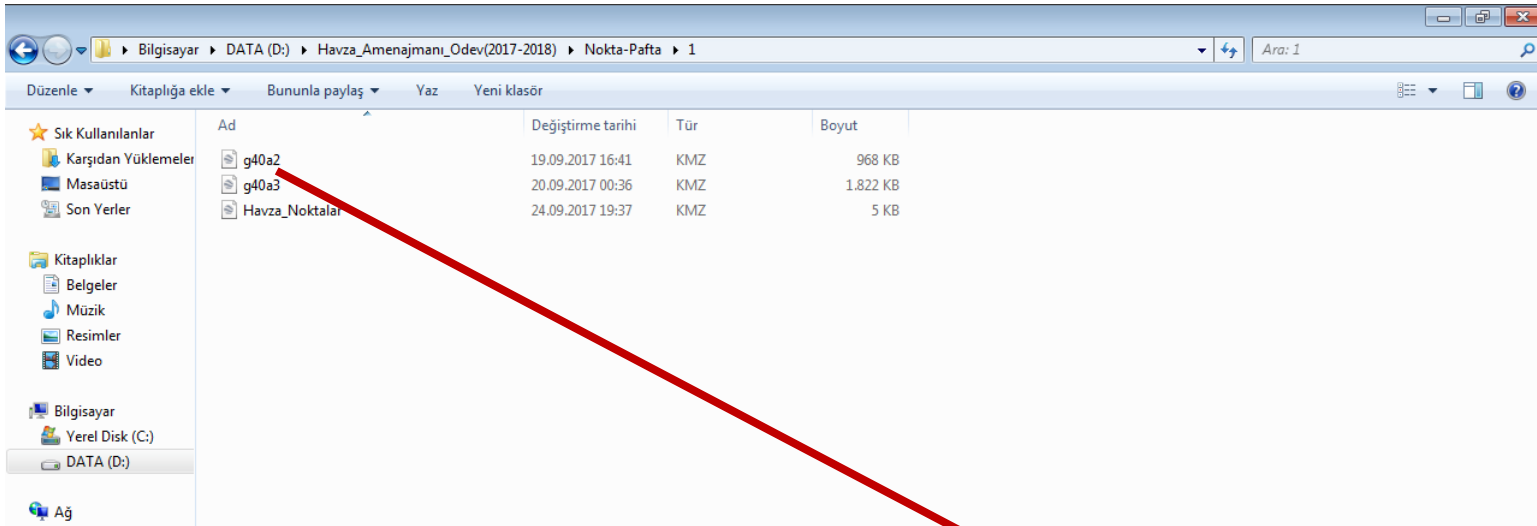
▸ Bilgisayar ▸ DATA (D:) ▸ Havza_Amenajmanı_Odev(2017-2018) ▸ Nokta-Pafta ▸ 1

Ara: 1

Düzenle ▾ Kitaplığa ekle ▾ Bununla paylaş ▾ Yaz Yeni klasör

Sık Kullanılanlar
Karşıdan Yüklemeler
Masaüstü
Son Yerler

Kitaplıklar
Belgeler
Müzik
Resimler
Video

Bilgisayar
Yerel Disk (C:)
DATA (D:)

Ağ

| Ad | Değiştirme tarihi | Tür | Boyut |
|---|---|---|---|
| g40a2 | 19.09.2017 16:41 | KMZ | 968 KB |
| g40a3 | 20.09.2017 00:36 | KMZ | 1.822 KB |
| Havza_Noktalar | 24.09.2017 19:37 | KMZ | 5 KB |